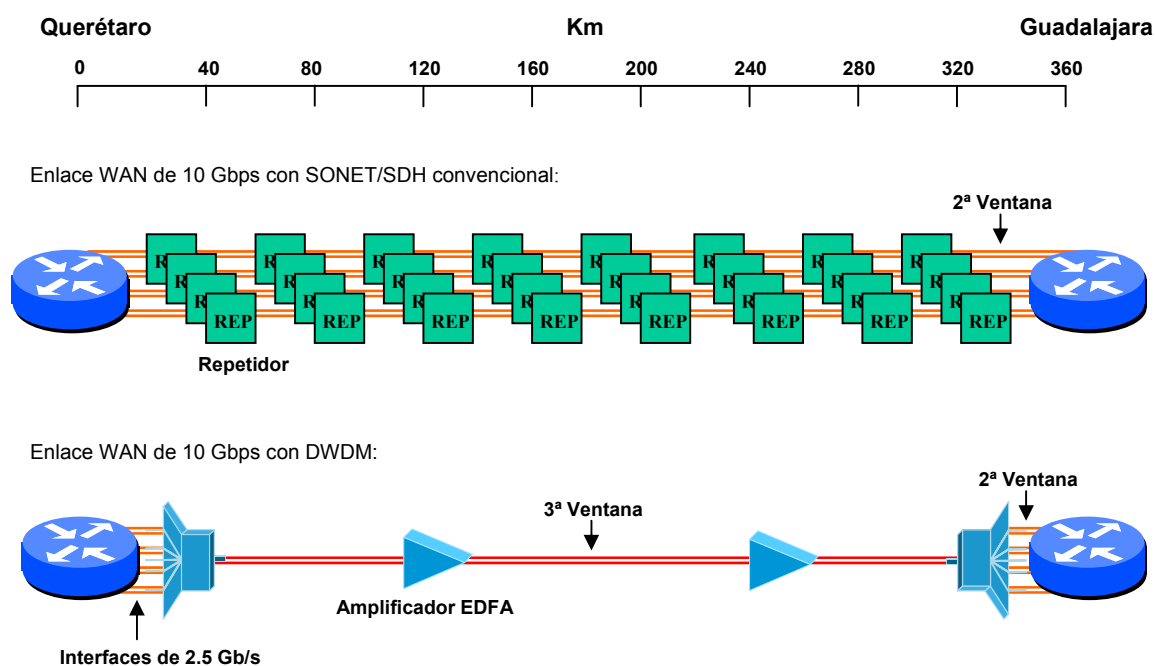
Querétaro Km Guadalajara

0 40 80 120 160 200 240 280 320 360

Enlace WAN de 10 Gbps con SONET/SDH convencional:

2ª Ventana

R R R REP R R R REP R R R REP R R R REP R R R REP R R R REP R R R REP R R R REP

Repetidor

Enlace WAN de 10 Gbps con DWDM:

3ª Ventana

2ª Ventana

Amplificador EDFA

Interfaces de 2.5 Gb/s